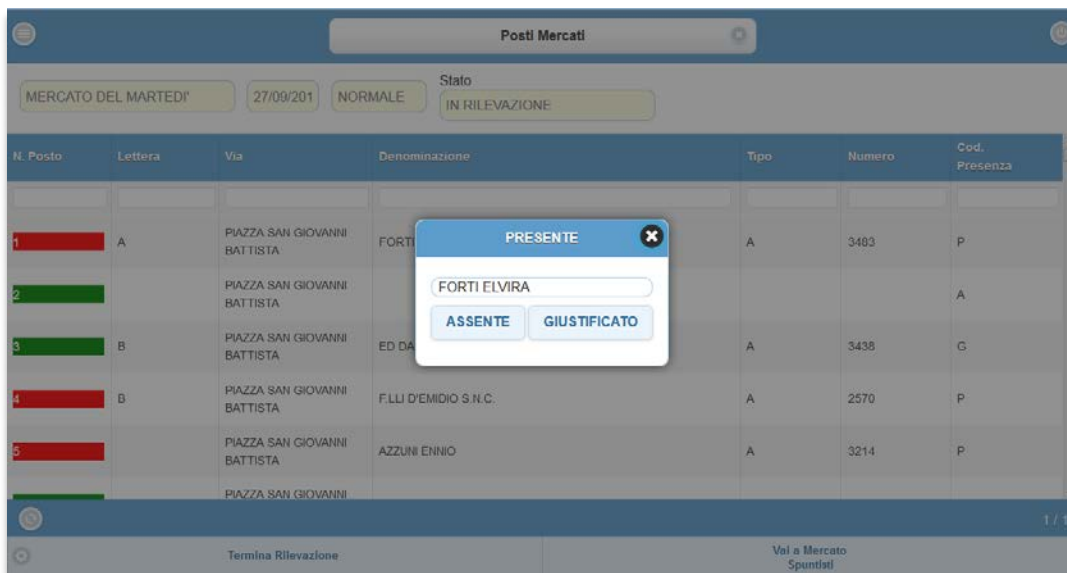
Posti Mercati

MERCATO DEL MARTEDI' 27/09/201 NORMALE Stato IN RILEVAZIONE

| N. Posto | Lettera | Via | Denominazione | Tipo | Numero | Cod. Presenza |
|---|---|---|---|---|---|---|
| 1 | A | PIAZZA SAN GIOVANNI BATTISTA | FORTI | A | 3483 | P |
| 2 | | PIAZZA SAN GIOVANNI BATTISTA | | | | A |
| 3 | B | PIAZZA SAN GIOVANNI BATTISTA | ED DA | A | 3438 | G |
| 4 | B | PIAZZA SAN GIOVANNI BATTISTA | F.LLI D'EMIDIO S.N.C. | A | 2570 | P |
| 5 | | PIAZZA SAN GIOVANNI BATTISTA | AZZUNI ENNIO | A | 3214 | P |
| | | PIAZZA SAN GIOVANNI | | | | |

PRESENTE

FORTI ELVIRA

ASSENTE GIUSTIFICATO

1 / 1

Termina Rilevazione

Vai a Mercato Spuntisti